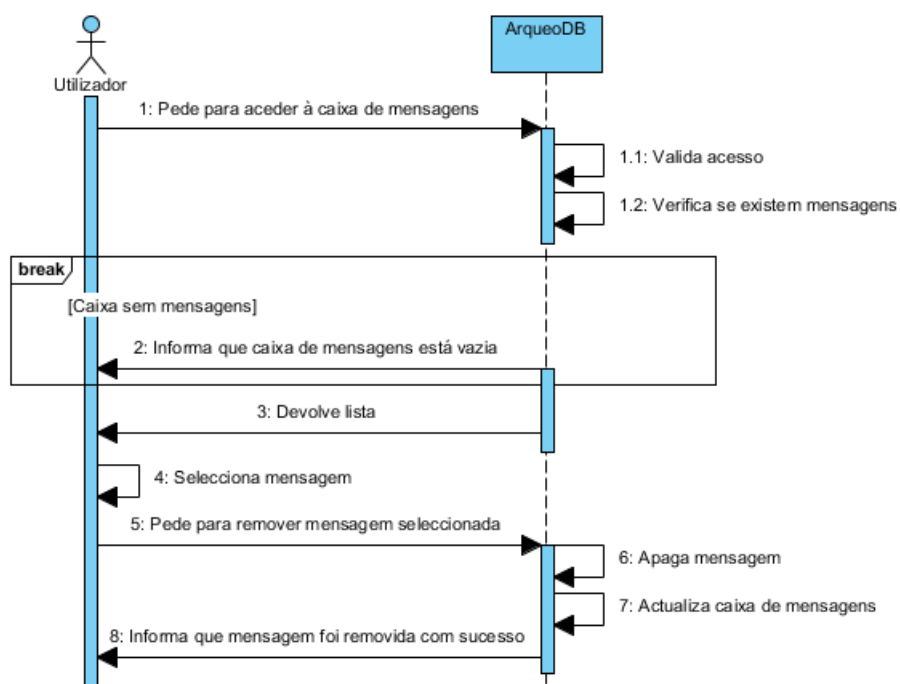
Utilizador

ArqueoDB

1: Pede para aceder à caixa de mensagens

1.1: Valida acesso

1.2: Verifica se existem mensagens

break

[Caixa sem mensagens]

2: Informa que caixa de mensagens está vazia

3: Devolve lista

4: Selecciona mensagem

5: Pede para remover mensagem seleccionada

6: Apaga mensagem

7: Actualiza caixa de mensagens

8: Informa que mensagem foi removida com sucesso